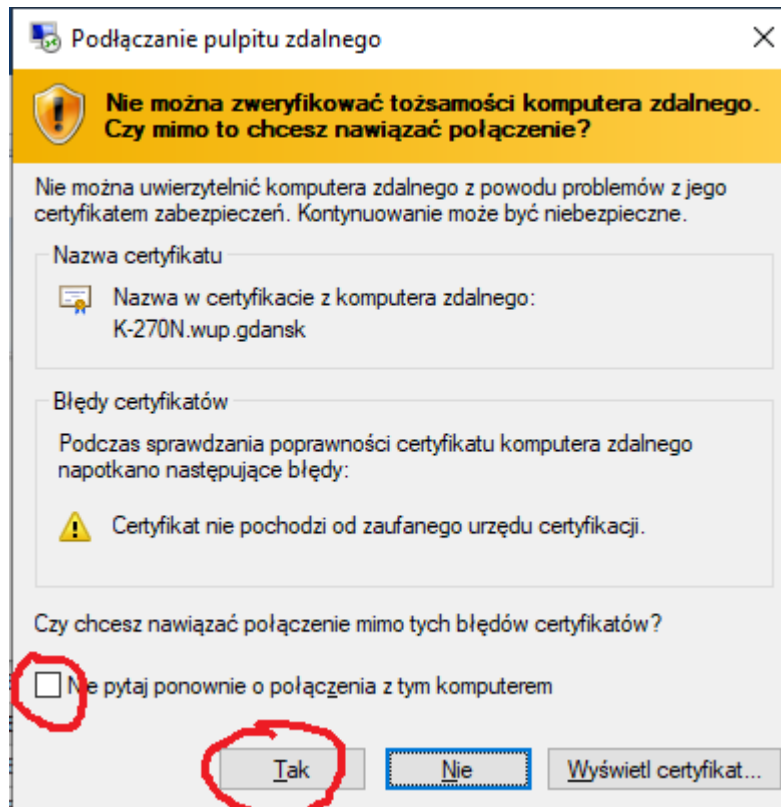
Podłączanie pulpitu zdalnego

Nie można zweryfikować tożsamości komputera zdalnego. Czy mimo to chcesz nawiązać połączenie?

Nie można uwierzytelnić komputera zdalnego z powodu problemów z jego certyfikatem zabezpieczeń. Kontynuowanie może być niebezpieczne.

Nazwa certyfikatu

Nazwa w certyfikacie z komputera zdalnego:
K-270N.wup.gdansk

Błędy certyfikatów

Podczas sprawdzania poprawności certyfikatu komputera zdalnego napotkano następujące błędy:

Certyfikat nie pochodzi od zaufanego urzędu certyfikacji.

Czy chcesz nawiązać połączenie mimo tych błędów certyfikatów?

Nie pytaj ponownie o połączenia z tym komputerem

Tak

Nie

Wyświetl certyfikat...